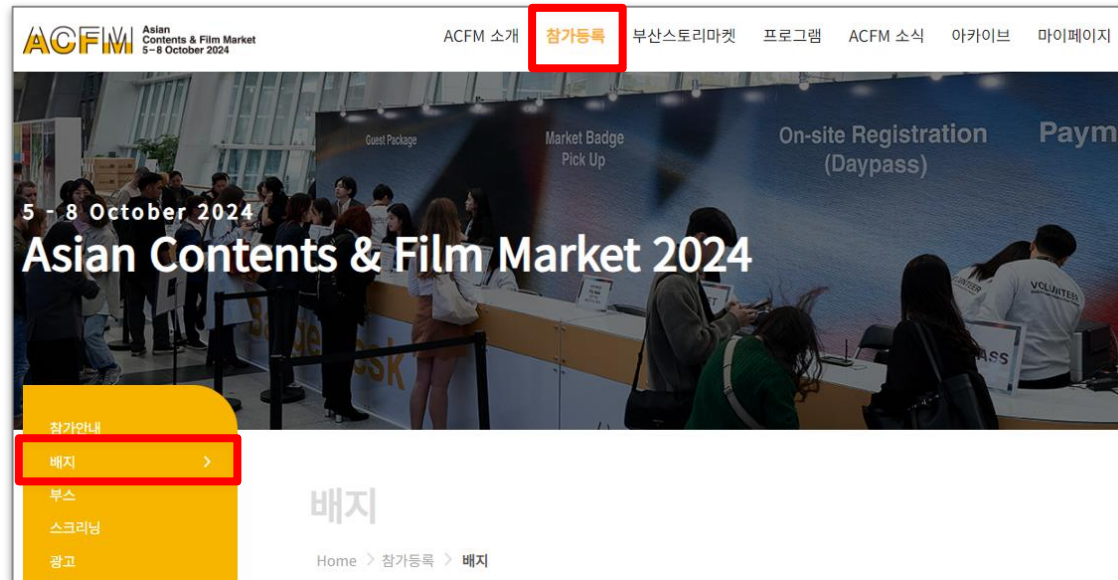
ACFM Asian Contents & Film Market 5–8 October 2024

ACFM 소개 참가등록 부산스토리마켓 프로그램 ACFM 소식 아카이브 마이페이지

Guest Package Market Badge Pick Up On-site Registration (Daypass) Paym

5 - 8 October 2024
Asian Contents & Film Market 2024

참가안내
배지 >
부스
스크리닝
광고

배지

Home > 참가등록 > 배지